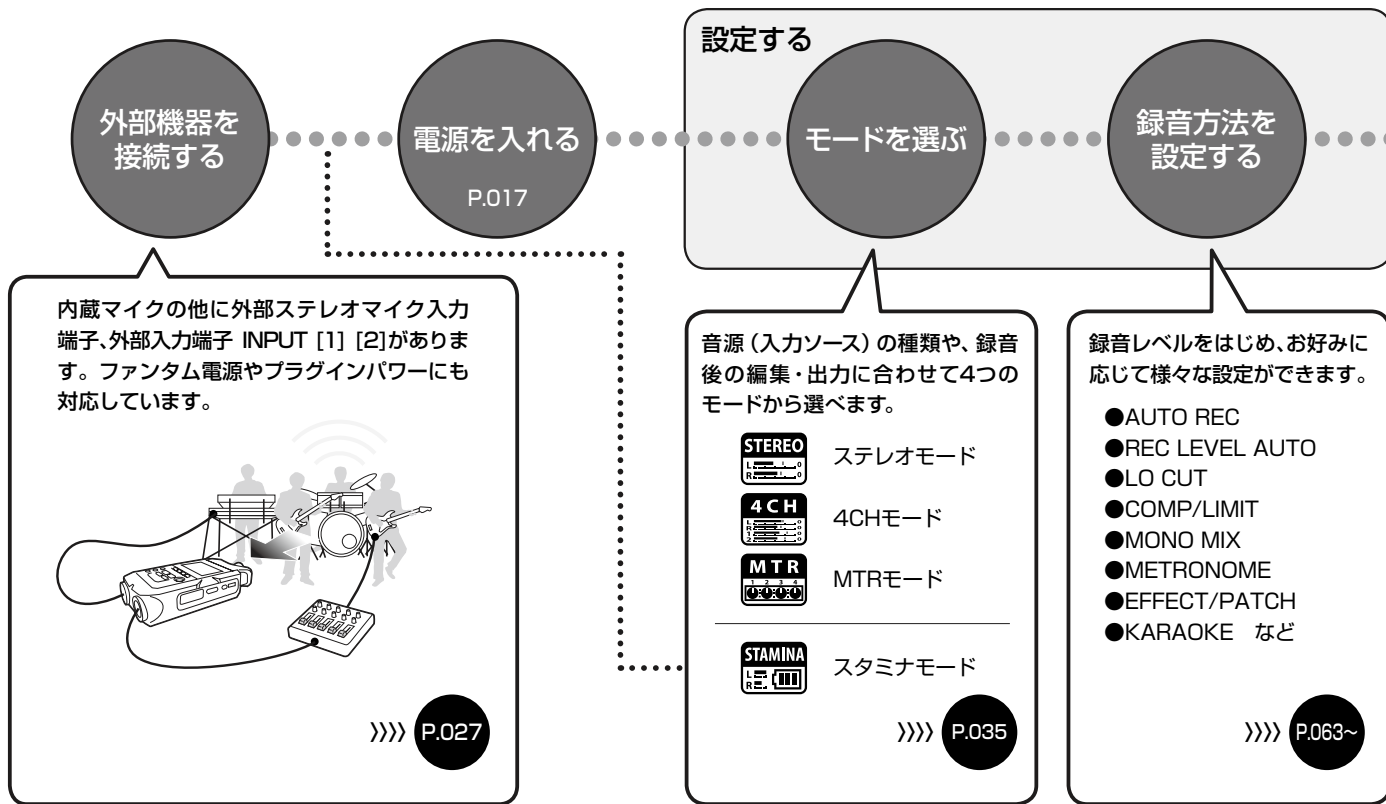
外部機器を接続する

電源を入れる
P.017

設定する

モードを選ぶ

録音方法を設定する

内蔵マイクの他に外部ステレオマイク入力端子、外部入力端子 INPUT [1] [2]があります。ファンタム電源やプラグインパワーにも対応しています。

〉〉〉〉 P.027

音源（入力ソース）の種類や、録音後の編集・出力に合わせて4つのモードから選べます。

STEREO ステレオモード

4CH 4CHモード

MTR MTRモード

STAMINA スタミナモード

〉〉〉〉 P.035

録音レベルをはじめ、お好みに応じて様々な設定ができます。

●AUTO REC
●REC LEVEL AUTO
●LO CUT
●COMP/LIMIT
●MONO MIX
●METRONOME
●EFFECT/PATCH
●KARAOKE など

〉〉〉〉 P.063~